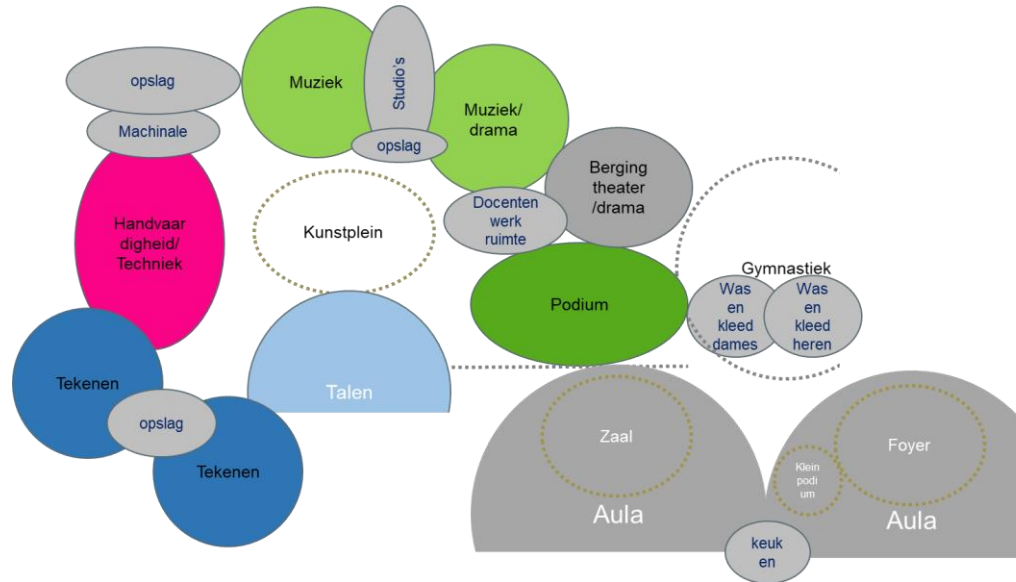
opslag

Machinale

Handvaardigheid/ Techniek

Muziek

Studio's

opslag

Muziek/ drama

Kunstplein

Berging theater /drama

Docenten werk ruimte

Podium

Gymnastiek

Was en kleed dames

Was en kleed heren

Tekenen

opslag

Tekenen

Talen

Zaal

Aula

Klein podi um

Foyer

Aula

keuk en